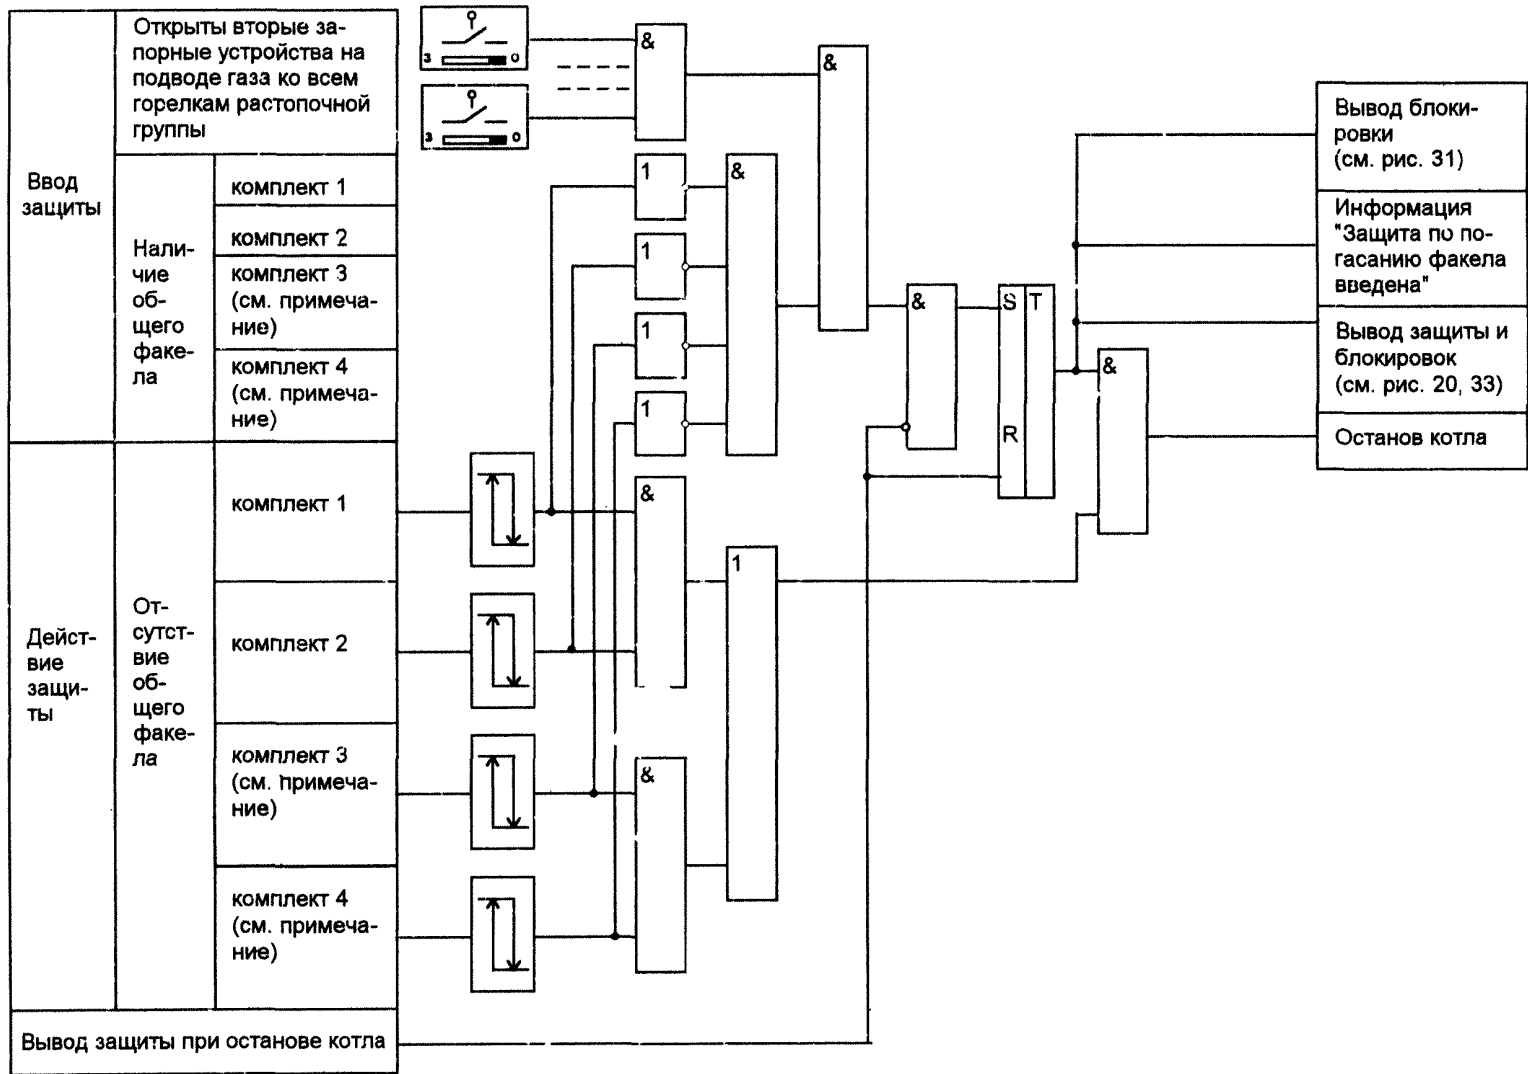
Ввод защиты

Открыты вторые запорные устройства на подводе газа ко всем горелкам растопочной группы

Наличие общего факела

комплект 1

комплект 2

комплект 3 (см. примечание)

комплект 4 (см. примечание)

Действие защиты

Отсутствие общего факела

комплект 1

комплект 2

комплект 3 (см. примечание)

комплект 4 (см. примечание)

Вывод защиты при останове котла

з о

з о

&

&

1

1

1

1

&

&

&

1

&

S T

R

&

Вывод блокировки (см. рис. 31)

Информация "Защита по погасанию факела введена"

Вывод защиты и блокировок (см. рис. 20, 33)

Останов котла